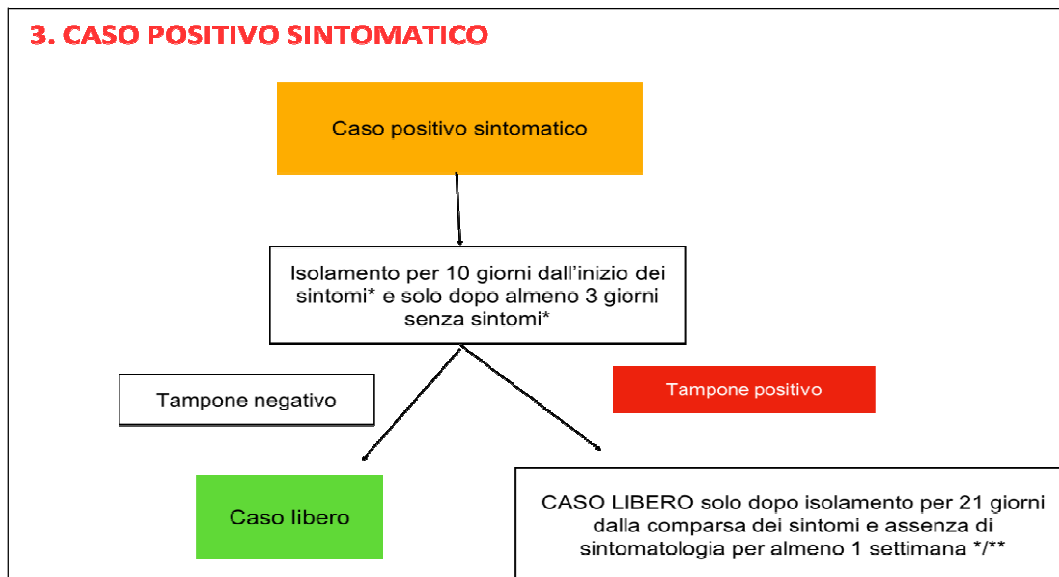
3. CASO POSITIVO SINTOMATICO

Caso positivo sintomatico

Isolamento per 10 giorni dall'inizio dei sintomi* e solo dopo almeno 3 giorni senza sintomi*

Tampone negativo

Tampone positivo

Caso libero

CASO LIBERO solo dopo isolamento per 21 giorni dalla comparsa dei sintomi e assenza di sintomatologia per almeno 1 settimana */**